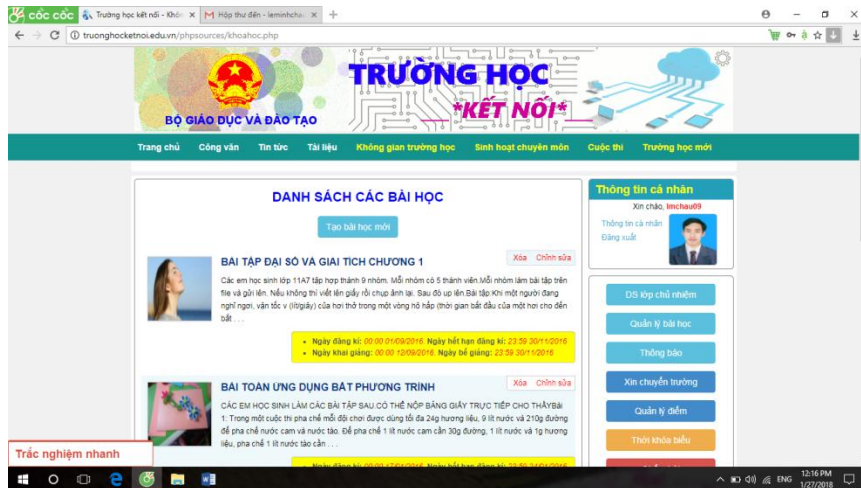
cốc cốc | Trường học kết nối - Khô × | Hộp thư đến - leminhchau × | +

truonghocketnoi.edu.vn/phpsources/khoahoc.php

BỘ GIÁO DỤC VÀ ĐÀO TẠO

TRƯỜNG HỌC
*KẾT NỐI*

Trang chủ | Công văn | Tin tức | Tài liệu | Không gian trường học | Sinh hoạt chuyên môn | Cuộc thi | Trường học mới

DANH SÁCH CÁC BÀI HỌC

Tạo bài học mới

BÀI TẬP ĐẠI SỐ VÀ GIẢI TÍCH CHƯƠNG 1

Xóa | Chỉnh sửa

Các em học sinh lớp 11A7 tập hợp thành 9 nhóm. Mỗi nhóm có 5 thành viên.Mỗi nhóm làm bài tập trên file và gửi lên. Nếu không thì viết lên giấy rồi chụp ảnh lại. Sau đó up lên.Bài tập Khi một người đang nghỉ ngơi, vận tốc v (lít/giây) của hơi thở trong một vòng hô hấp (thời gian bắt đầu của một hơi cho đến bắt . . .

• Ngày đăng kí: 00:00 01/09/2016 Ngày hết hạn đăng kí: 23:59 30/11/2016
• Ngày khai giảng: 00:00 12/09/2016 Ngày bế giảng: 23:59 30/11/2016

BÀI TOÁN ỨNG DỤNG BẤT PHƯƠNG TRÌNH

Xóa | Chỉnh sửa

CÁC EM HỌC SINH LÀM CÁC BÀI TẬP SAU.CÓ THỂ NỘP BẰNG GIẤY TRỰC TIẾP CHO THẦYBài 1: Trong một cuộc thi pha chế mỗi đội chơi được dùng tối đa 24g hương liệu, 9 lít nước và 210g đường để pha chế nước cam và nước táo. Để pha chế 1 lít nước cam cần 30g đường, 1 lít nước và 1g hương liệu, pha chế 1 lít nước táo cần . . .

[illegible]

Trắc nghiệm nhanh

Thông tin cá nhân
Xin chào, lmchau09
Thông tin cá nhân
Đăng xuất

DS lớp chủ nhiệm
Quản lý bài học
Thông báo
Xin chuyển trường
Quản lý điểm
Thời khóa biểu

ENG 12:16 PM 1/27/2018